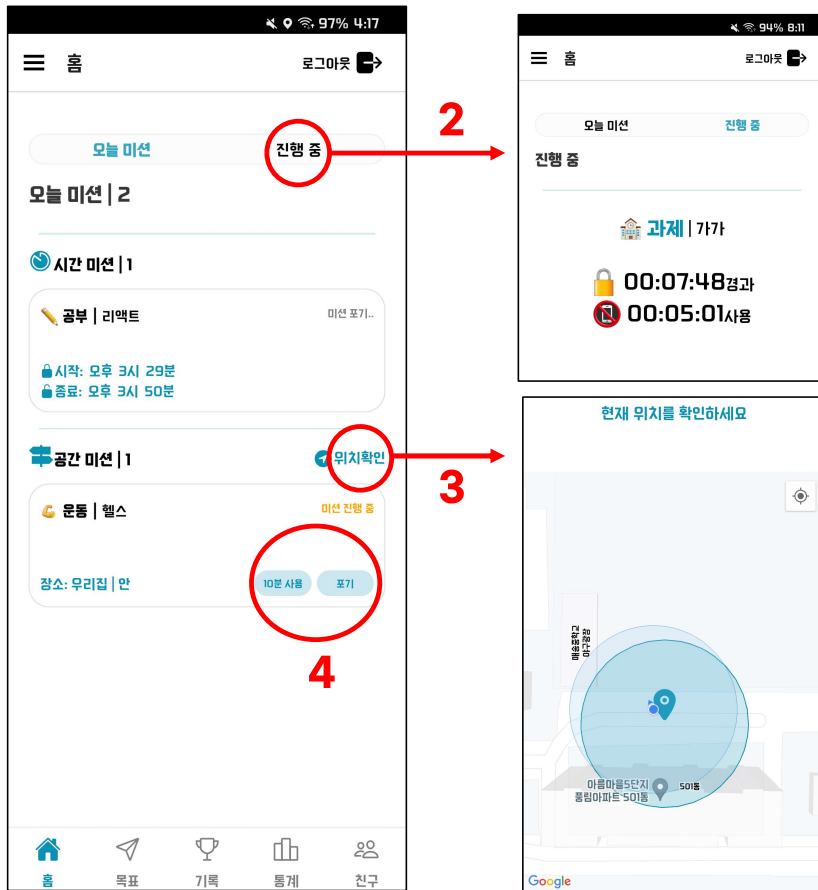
97% 4:17

홈

로그아웃

오늘 미션

진행 중

오늘 미션 | 2

시간 미션 | 1

공부 | 리액트

미션 포기..

시작: 오후 3시 29분
종료: 오후 3시 50분

공간 미션 | 1

위치확인

운동 | 헬스

미션 진행 중

장소: 우리집 | 안

10분 사용

포기

홈 목표 기록 통계 친구

2

3

4

94% 8:11

홈

로그아웃

오늘 미션

진행 중

진행 중

과제 | 가가

00:07:48경과
00:05:01사용

현재 위치를 확인하세요

아름마을5단지 풍림아파트 501동

501동

Google